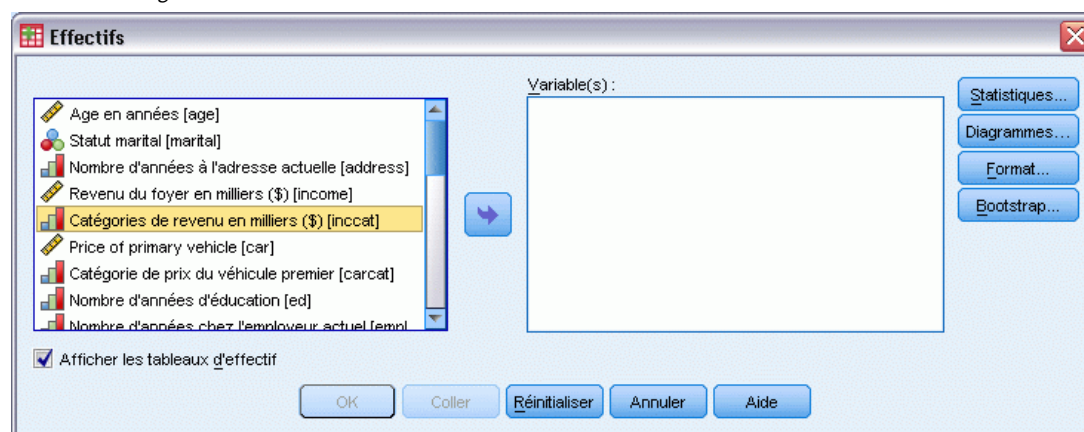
Effectifs

Age en années [age]
Statut marital [marital]
Nombre d'années à l'adresse actuelle [address]
Revenu du foyer en milliers ($) [income]
Catégories de revenu en milliers ($) [inccat]
Price of primary vehicle [car]
Catégorie de prix du véhicule premier [carcat]
Nombre d'années d'éducation [ed]
Nombre d'années chez l'employeur actuel [empl

Variable(s) :

Statistiques...
Diagrammes...
Format...
Bootstrap...

Afficher les tableaux d'effectif

OK
Coller
Réinitialiser
Annuler
Aide